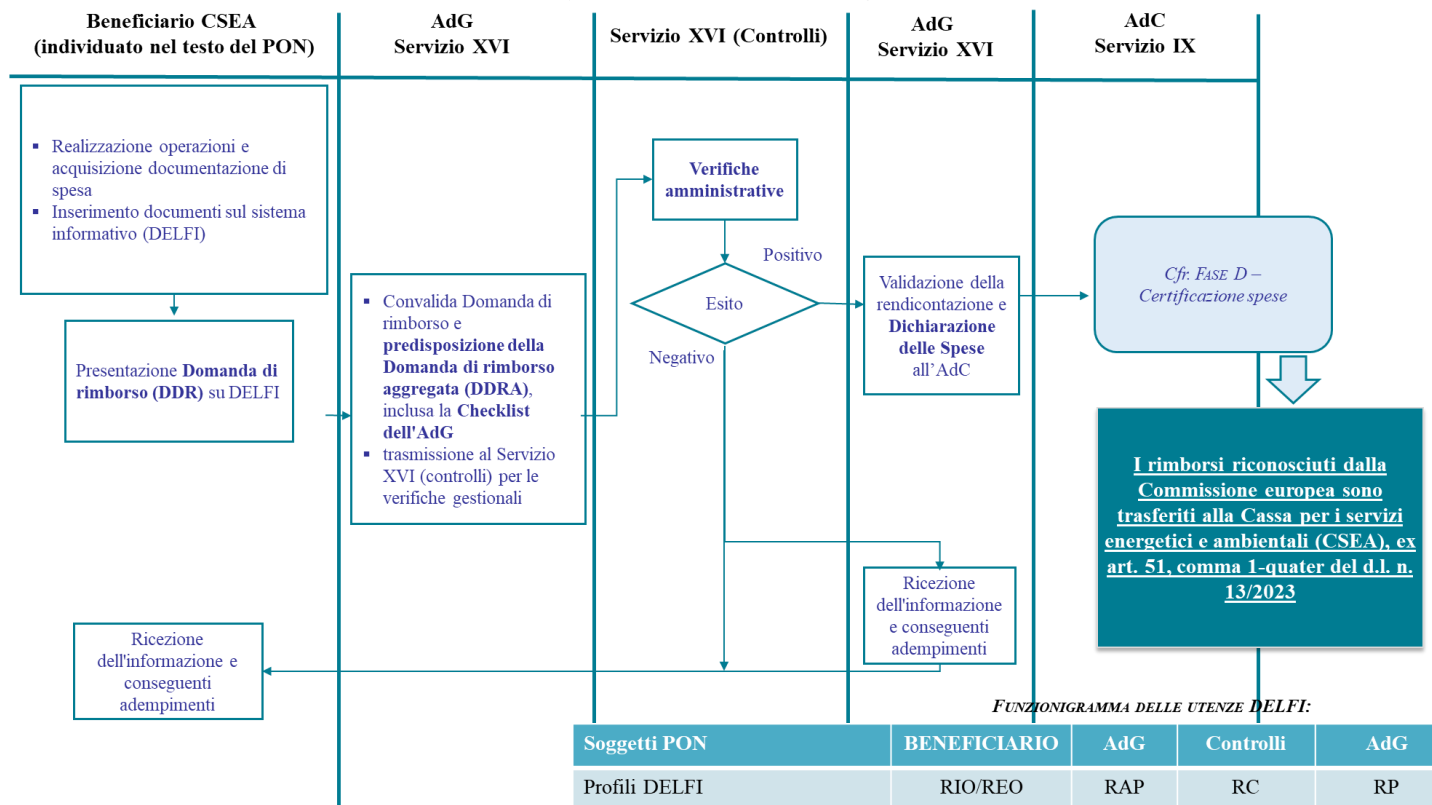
Beneficiario CSEA (individuato nel testo del PON)

AdG Servizio XVI

Servizio XVI (Controlli)

AdG Servizio XVI

AdC Servizio IX

▪ Realizzazione operazioni e acquisizione documentazione di spesa
▪ Inserimento documenti sul sistema informativo (DELFI)

Presentazione **Domanda di rimborso (DDR)** su DELFI

▪ Convalida Domanda di rimborso e **predisposizione della Domanda di rimborso aggregata (DDRA)**, inclusa la **Checklist dell'AdG**
▪ trasmissione al Servizio XVI (controlli) per le verifiche gestionali

**Verifiche amministrative**

Positivo

Esito

Negativo

Validazione della rendicontazione e **Dichiarazione delle Spese** all'AdC

*Cfr. Fase D – Certificazione spese*

I rimborsi riconosciuti dalla Commissione europea sono trasferiti alla Cassa per i servizi energetici e ambientali (CSEA), ex art. 51, comma 1-quater del d.l. n. 13/2023

Ricezione dell'informazione e conseguenti adempimenti

Ricezione dell'informazione e conseguenti adempimenti

*Funzionigramma delle utenze DELFI:*

| Soggetti PON | BENEFICIARIO | AdG | Controlli | AdG |
|---|---|---|---|---|
| Profili DELFI | RIO/REO | RAP | RC | RP |